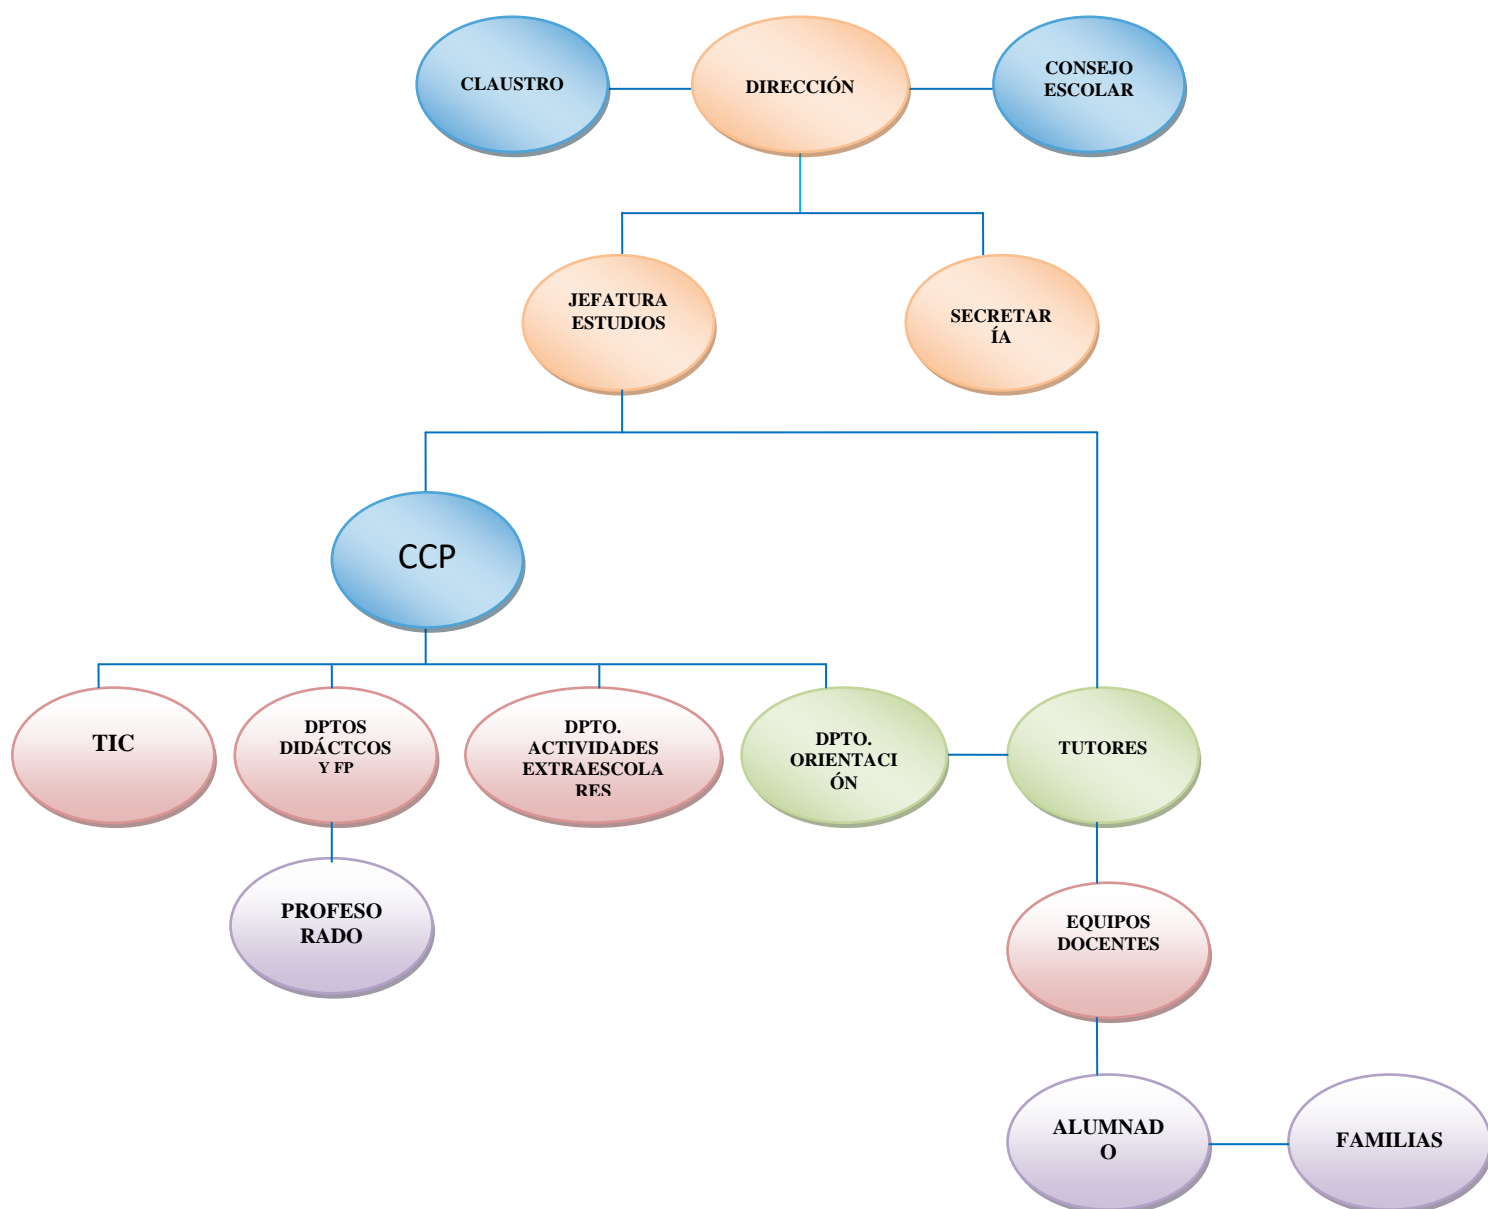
CLAUSTRO

DIRECCIÓN

CONSEJO ESCOLAR

JEFATURA ESTUDIOS

SECRETAR ÍA

CCP

TIC

DPTOS DIDÁCTCOS Y FP

DPTO. ACTIVIDADES EXTRAESCOLA RES

DPTO. ORIENTACI ÓN

TUTORES

PROFESO RADO

EQUIPOS DOCENTES

ALUMNAD O

FAMILIAS